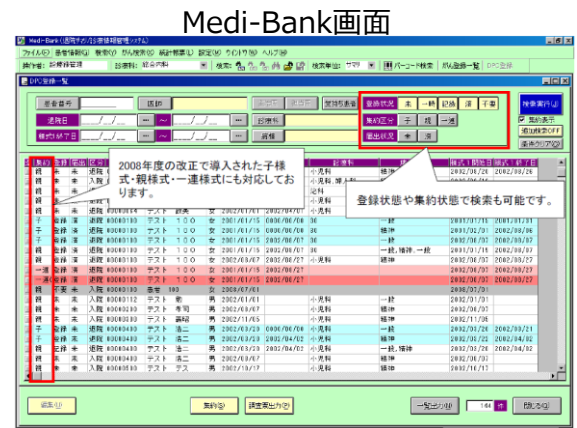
Medi-Bank画面

Medi-Bank（通院データ/診療情報管理システム）

ファイル(F)　患者情報(K)　検索(S)　がん登録(G)　統計解析(T)　設定(M)　ウインドウ(W)　ヘルプ(H)

操作者: 診療録管理　診療科: 総合内科　検索:　検索対象年: ママロ　バーコード検索　がん登録一覧　DPC登録

DPC登録一覧

患者番号　退院　退院日　~　~　診療科　病棟　登録状況　未　一時　記録　済　不要　集約区分　子　親　一連　届出状況　未　済　検索実行(J)　集約表示　追加検索OFF　条件クリア(C)

2008年度の改正で導入された子様式・親様式・一連様式にも対応しております。

登録状況や集約状況で検索も可能です。

| 集約 | 登録 | 届出 | 区分 | | | | | | | | 診療科 | | 様式1開始日 | 様式1終了日 |
|---|---|---|---|---|---|---|---|---|---|---|---|---|---|---|
| 親 | 未 | 未 | 退院 | | | | | | | | 小児科 | | 2002/08/20 | 2002/08/26 |
| 親 | 未 | 未 | 入院 | | | | | | | | 小児科,精神 | | 2002/08/26 | |
| 親 | | | | | | | | | | | 内科 | | | |
| 親 | | | | | | | | | | | 小児科 | | | |
| 親 | 未 | 未 | 退院 | 00000180 | テスト | 100 | 女 | 2002/01/15 | 2002/06/07 | 30 | 小児科 | | 2002/06/07 | |
| 子 | 登録 | 済 | 退院 | 00000180 | テスト | 100 | 女 | 2002/01/15 | 0000/00/00 | 30 | 一時 | | 2002/01/15 | 2002/02/01 |
| 子 | 登録 | 済 | 退院 | 00000180 | テスト | 100 | 女 | 2002/01/15 | 0000/00/00 | 30 | 精神 | | 2002/02/01 | 2002/06/06 |
| 親 | 登録 | 済 | 退院 | 00000180 | テスト | 100 | 女 | 2002/01/15 | 2002/06/07 | 30 | 精神 | | 2002/06/07 | 2002/06/07 |
| 親 | 登録 | 済 | 退院 | 00000180 | テスト | 100 | 女 | 2002/06/07 | 2002/06/27 | | 一時,精神,一時 | | 2002/06/07 | 2002/06/27 |
| 親 | 登録 | 済 | 退院 | 00000180 | テスト | 100 | 女 | 2002/06/07 | 2002/06/27 | | 一時 | | 2002/06/07 | 2002/06/27 |
| 一連 | 登録 | 済 | 退院 | 00000180 | テスト | 100 | 女 | 2002/01/15 | 2002/06/27 | | | | 2002/06/27 | |
| 子 | 登録 | 済 | 退院 | 00000180 | テスト | 100 | 女 | 2002/01/15 | 2002/06/27 | | | | 2002/06/27 | |
| 親 | 不要 | 未 | 入院 | 00000180 | 患者 | 103 | 女 | 2008/03/01 | | | | | 2008/03/01 | |
| 親 | 未 | 未 | 入院 | 00000812 | テスト | 歯 | 男 | 2002/01/01 | | | 小児科 | | 2002/01/01 | |
| 親 | 未 | 未 | 入院 | 00000350 | テスト | 寿司 | 男 | 2002/06/07 | | | 精神 | | 2002/06/07 | |
| 親 | 未 | 未 | 入院 | 00000380 | テスト | 寿司 | 男 | 2002/11/05 | | | 小児科 | | 2002/11/05 | |
| 子 | 登録 | 済 | 退院 | 00000400 | テスト | 法二 | 男 | 2002/03/20 | 0000/00/00 | 30 | 小児科 | | 2002/03/20 | 2002/03/21 |
| 子 | 登録 | 済 | 退院 | 00000400 | テスト | 法二 | 男 | 2002/03/20 | 0000/04/02 | 30 | 精神 | | 2002/03/22 | 2002/04/02 |
| 親 | 登録 | 済 | 退院 | 00000400 | テスト | 法二 | 男 | 2002/03/20 | 2002/04/02 | 30 | 一時,精神 | | 2002/03/20 | 2002/04/02 |
| 親 | 未 | 未 | 入院 | 00000400 | テスト | 法二 | 男 | 2002/06/07 | | | 精神 | | 2002/06/07 | |
| 親 | 未 | 未 | 入院 | 00000400 | テスト | 法二 | 男 | 2002/06/07 | | | 小児科 | | 2002/06/07 | |
| 親 | 未 | 未 | 入院 | 00000400 | テスト | テス | 男 | 2002/10/17 | | | 小児科 | | 2002/10/17 | |

追加(A)　集約(S)　調査票出力(P)　一覧コピー(L)　144 件　閉じる(Q)